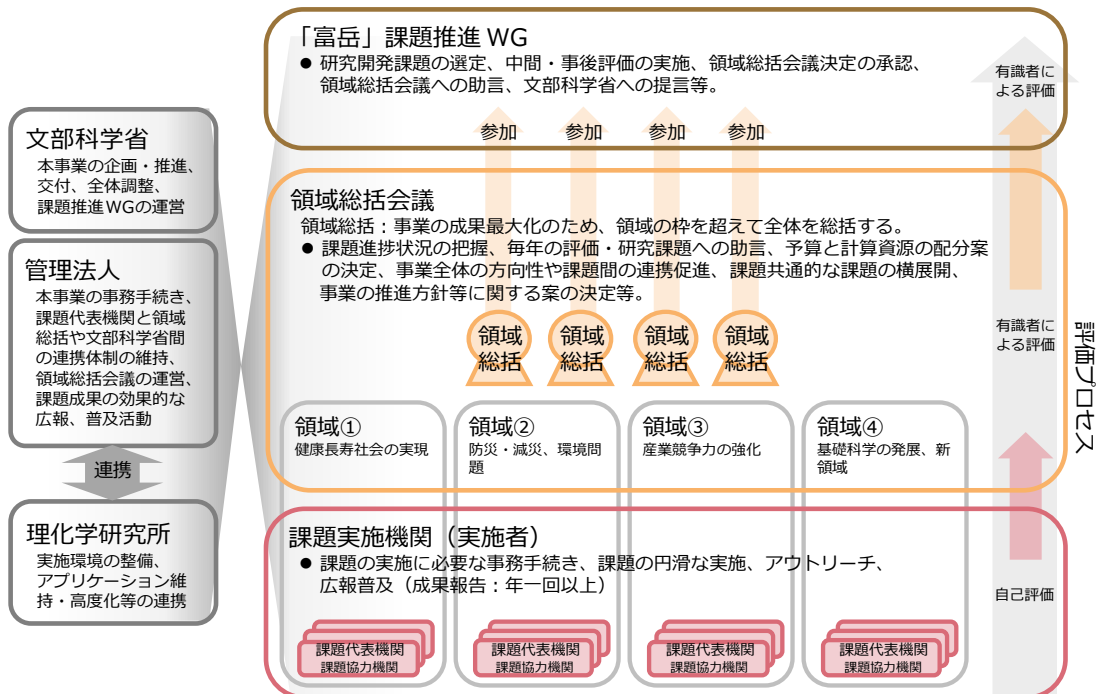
文部科学省
本事業の企画・推進、交付、全体調整、課題推進WGの運営

管理法人
本事業の事務手続き、課題代表機関と領域総括や文部科学省間の連携体制の維持、領域総括会議の運営、課題成果の効果的な広報、普及活動

連携

理化学研究所
実施環境の整備、アプリケーション維持・高度化等の連携

「富岳」課題推進 WG
● 研究開発課題の選定、中間・事後評価の実施、領域総括会議決定の承認、領域総括会議への助言、文部科学省への提言等。

参加 参加 参加 参加

領域総括会議
領域総括：事業の成果最大化のため、領域の枠を超えて全体を総括する。
● 課題進捗状況の把握、毎年の評価・研究課題への助言、予算と計算資源の配分案の決定、事業全体の方向性や課題間の連携促進、課題共通的な課題の横展開、事業の推進方針等に関する案の決定等。

領域総括 領域総括 領域総括 領域総括

領域①
健康長寿社会の実現

領域②
防災・減災、環境問題

領域③
産業競争力の強化

領域④
基礎科学の発展、新領域

課題実施機関（実施者）
● 課題の実施に必要な事務手続き、課題の円滑な実施、アウトリーチ、広報普及（成果報告：年一回以上）

課題代表機関
課題協力機関

課題代表機関
課題協力機関

課題代表機関
課題協力機関

課題代表機関
課題協力機関

有識者による評価

有識者による評価

自己評価

評価プロセス